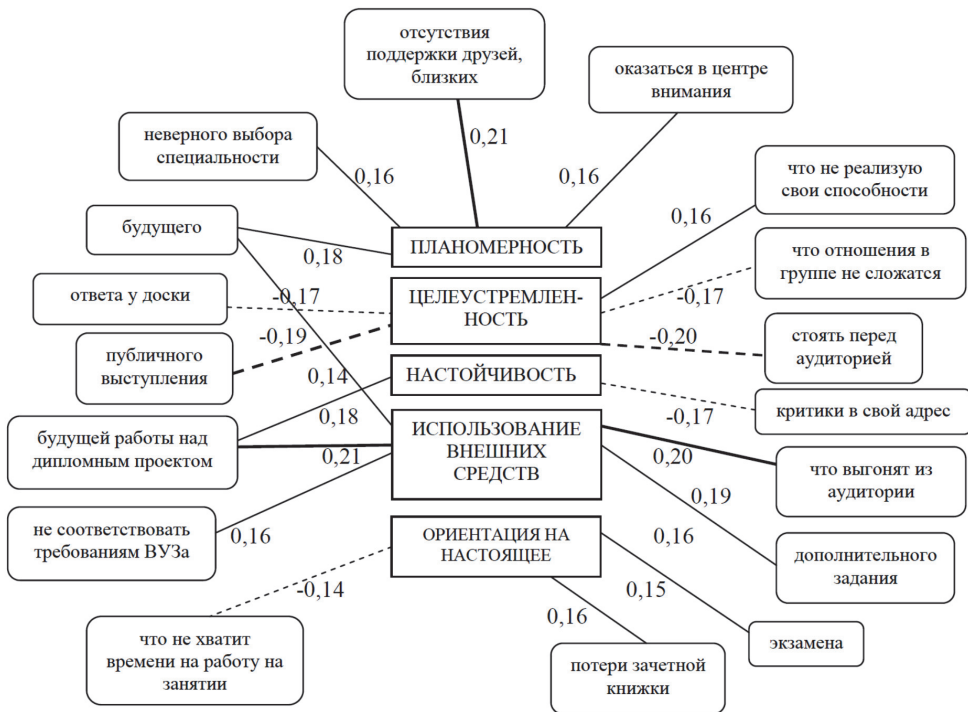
отсутствия поддержки друзей, близких

оказаться в центре внимания

неверного выбора специальности

0,21

0,16

0,16

что не реализую свои способности

будущего

0,16

0,18

ПЛАНОМЕРНОСТЬ

что отношения в группе не сложатся

ответа у доски

-0,17

ЦЕЛЕУСТРЕМЛЕННОСТЬ

-0,17

-0,19

-0,20

стоять перед аудиторией

публичного выступления

0,14

НАСТОЙЧИВОСТЬ

0,18

-0,17

критики в свой адрес

будущей работы над дипломным проектом

ИСПОЛЬЗОВАНИЕ ВНЕШНИХ СРЕДСТВ

0,21

0,20

что выгонят из аудитории

0,19

не соответствовать требованиям ВУЗа

0,16

ОРИЕНТАЦИЯ НА НАСТОЯЩЕЕ

0,16

дополнительного задания

-0,14

0,15

0,16

что не хватит времени на работу на занятии

экзамена

потери зачетной книжки